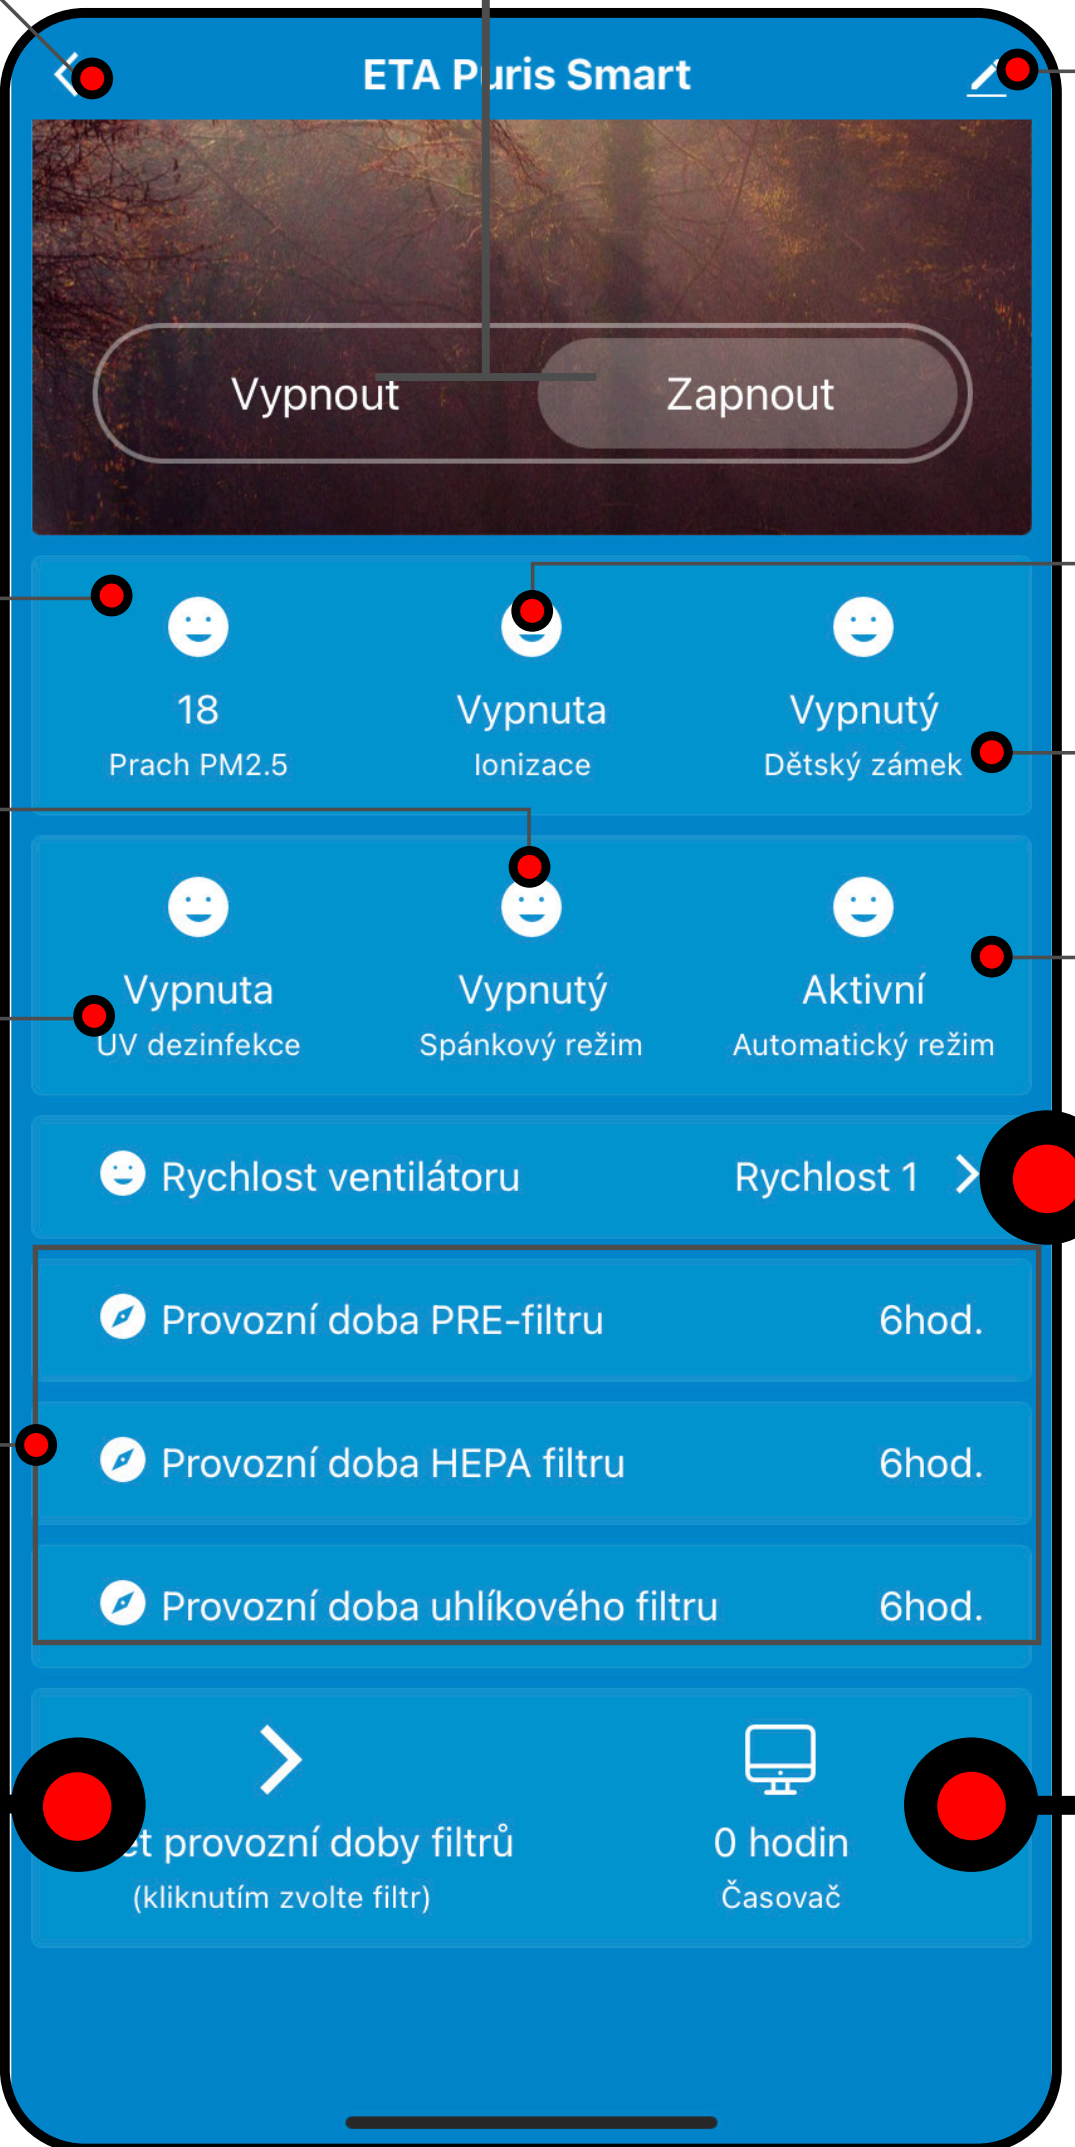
ETA P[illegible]ris Smart

Vypnout
Zapnout

18
Prach PM2.5

Vypnuta
Ionizace

Vypnutý
Dětský zámek

Vypnuta
UV dezinfekce

Vypnutý
Spánkový režim

Aktivní
Automatický režim

Rychlost ventilátoru
Rychlost 1

Provozní doba PRE-filtru
6hod.

Provozní doba HEPA filtru
6hod.

Provozní doba uhlíkového filtru
6hod.

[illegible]t provozní doby filtrů
(kliknutím zvolte filtr)

0 hodin
Časovač